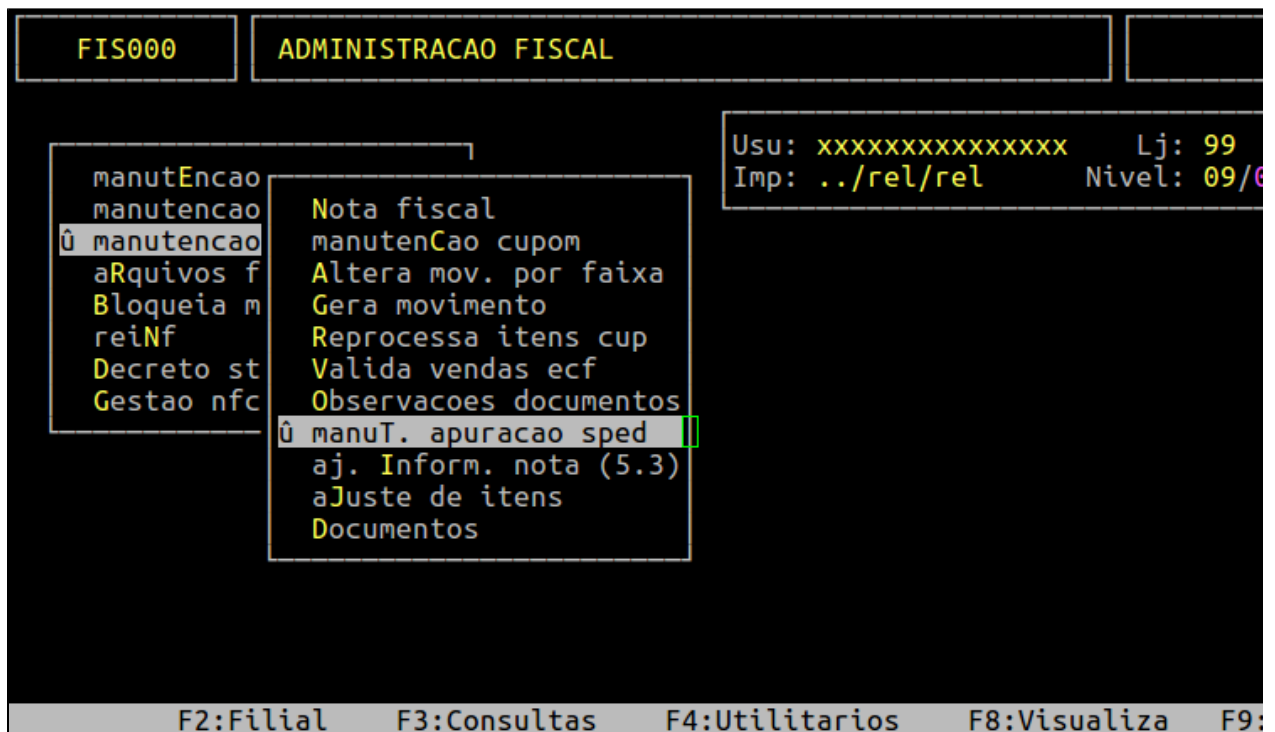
FIS000

ADMINISTRACAO FISCAL

Usu: xxxxxxxxxxxxxxx Lj: 99
Imp: ../rel/rel Nivel: 09/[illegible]

manutEncao
manutencao
û manutencao
aRquivos f
Bloqueia m
reiNf
Decreto st
Gestao nfc

Nota fiscal
manutenCao cupom
Altera mov. por faixa
Gera movimento
Reprocessa itens cup
Valida vendas ecf
Observacoes documentos
û manuT. apuracao sped
aj. Inform. nota (5.3)
aJuste de itens
Documentos

F2:Filial F3:Consultas F4:Utilitarios F8:Visualiza F9: